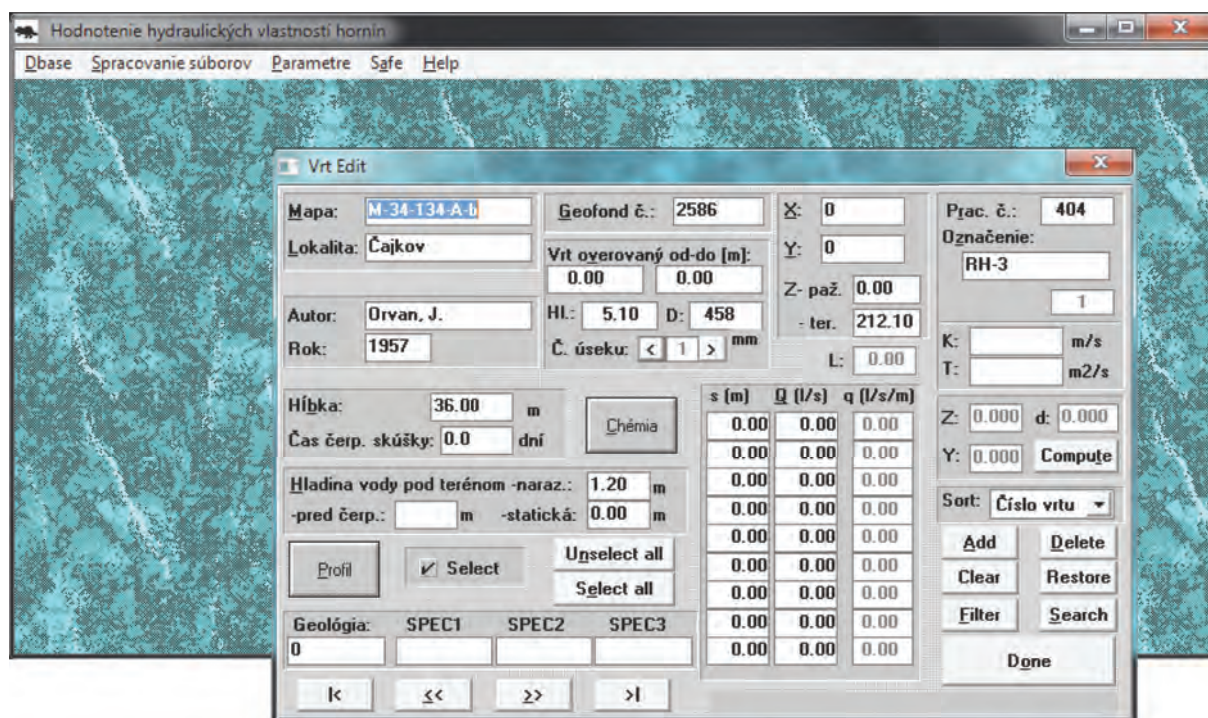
Hodnotenie hydraulických vlastností hornín

Dbase Spracovanie súborov Parametre Safe Help

Vrt Edit

Mapa: M-34-134-A-b
Lokalita: Čajkov
Geofond č.: 2586
Vrt overovaný od-do [m]:
0.00 0.00
X: 0
Y: 0
Z- paž. 0.00
- ter. 212.10
L: 0.00
Prac. č.: 404
Označenie:
RH-3
1
Autor: Orvan, J.
Rok: 1957
Hl.: 5.10 D: 458 mm
Č. úseku: < 1 >
K: m/s
T: m2/s
Hĺbka: 36.00 m
Čas čerp. skúšky: 0.0 dní
Chémia

| s (m) | Q (l/s) | q (l/s/m) |
|---|---|---|
| 0.00 | 0.00 | 0.00 |
| 0.00 | 0.00 | 0.00 |
| 0.00 | 0.00 | 0.00 |
| 0.00 | 0.00 | 0.00 |
| 0.00 | 0.00 | 0.00 |
| 0.00 | 0.00 | 0.00 |
| 0.00 | 0.00 | 0.00 |
| 0.00 | 0.00 | 0.00 |
| 0.00 | 0.00 | 0.00 |
| 0.00 | 0.00 | 0.00 |

Z: 0.000 d: 0.000
Y: 0.000 Compute
Hladina vody pod terénom -naraz.: 1.20 m
-pred čerp.: m -statická: 0.00 m
Sort: Číslo vrtu
Profil
Select
Unselect all
Select all
Add Delete
Clear Restore
Filter Search
Done
Geológia: SPEC1 SPEC2 SPEC3
0
|< << >> >|